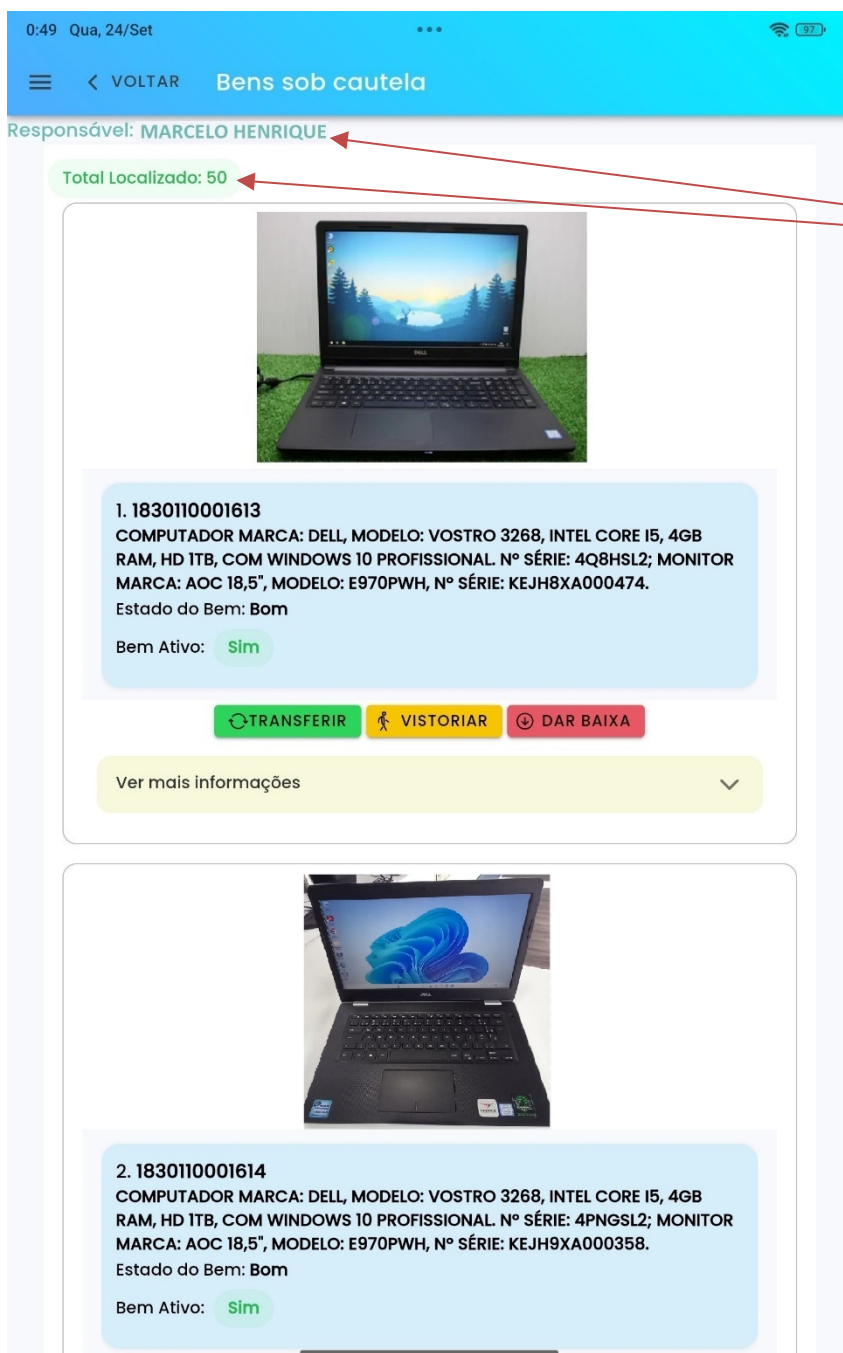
0:49 Qua, 24/Set

97

VOLTAR Bens sob cautela

Responsável: MARCELO HENRIQUE

Total Localizado: 50

1. 1830110001613
COMPUTADOR MARCA: DELL, MODELO: VOSTRO 3268, INTEL CORE I5, 4GB RAM, HD 1TB, COM WINDOWS 10 PROFISSIONAL. Nº SÉRIE: 4Q8HSL2; MONITOR MARCA: AOC 18,5", MODELO: E970PWH, Nº SÉRIE: KEJH8XA000474.
Estado do Bem: Bom

Bem Ativo: Sim

TRANSFERIR VISTORIAR DAR BAIXA

Ver mais informações

2. 1830110001614
COMPUTADOR MARCA: DELL, MODELO: VOSTRO 3268, INTEL CORE I5, 4GB RAM, HD 1TB, COM WINDOWS 10 PROFISSIONAL. Nº SÉRIE: 4PNGSL2; MONITOR MARCA: AOC 18,5", MODELO: E970PWH, Nº SÉRIE: KEJH9XA000358.
Estado do Bem: Bom

Bem Ativo: Sim